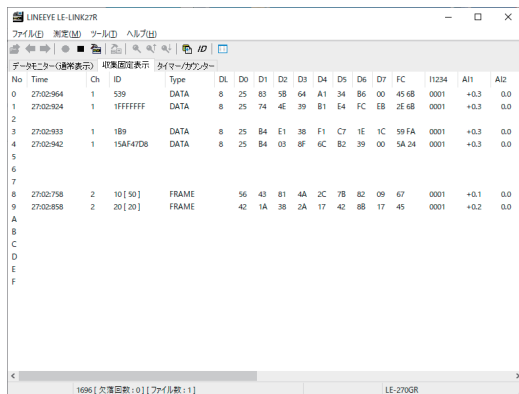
LINEEYE LE-LINK27R

ファイル(F) 測定(M) ツール(T) ヘルプ(H)

データモニター(通常表示) 収集固定表示 タイマー/カウンター

| No | Time | Ch | ID | Type | DL | D0 | D1 | D2 | D3 | D4 | D5 | D6 | D7 | FC | I1234 | AI1 | AI2 |
|---|---|---|---|---|---|---|---|---|---|---|---|---|---|---|---|---|---|
| 0 | 27:02:964 | 1 | 539 | DATA | 8 | 25 | 83 | 5B | 64 | A1 | 34 | B6 | 00 | 45 6B | 0001 | +0.3 | 0.0 |
| 1 | 27:02:924 | 1 | 1FFFFFFF | DATA | 8 | 25 | 74 | 4E | 39 | B1 | E4 | FC | EB | 2E 6B | 0001 | +0.3 | 0.0 |
| 2 | | | | | | | | | | | | | | | | | |
| 3 | 27:02:933 | 1 | 1B9 | DATA | 8 | 25 | B4 | E1 | 38 | F1 | C7 | 1E | 1C | 59 FA | 0001 | +0.3 | 0.0 |
| 4 | 27:02:942 | 1 | 15AF47D8 | DATA | 8 | 25 | B4 | 03 | 8F | 6C | B2 | 39 | 00 | 5A 24 | 0001 | +0.3 | 0.0 |
| 5 | | | | | | | | | | | | | | | | | |
| 6 | | | | | | | | | | | | | | | | | |
| 7 | | | | | | | | | | | | | | | | | |
| 8 | 27:02:758 | 2 | 10 [ 50 ] | FRAME | | 56 | 43 | 81 | 4A | 2C | 7B | 82 | 09 | 67 | 0001 | +0.1 | 0.0 |
| 9 | 27:02:858 | 2 | 20 [ 20 ] | FRAME | | 42 | 1A | 38 | 2A | 17 | 42 | 8B | 17 | 45 | 0001 | +0.2 | 0.0 |
| A | | | | | | | | | | | | | | | | | |
| B | | | | | | | | | | | | | | | | | |
| C | | | | | | | | | | | | | | | | | |
| D | | | | | | | | | | | | | | | | | |
| E | | | | | | | | | | | | | | | | | |
| F | | | | | | | | | | | | | | | | | |

1696 [ 欠落回数 : 0 ] [ ファイル数 : 1 ]    LE-270GR